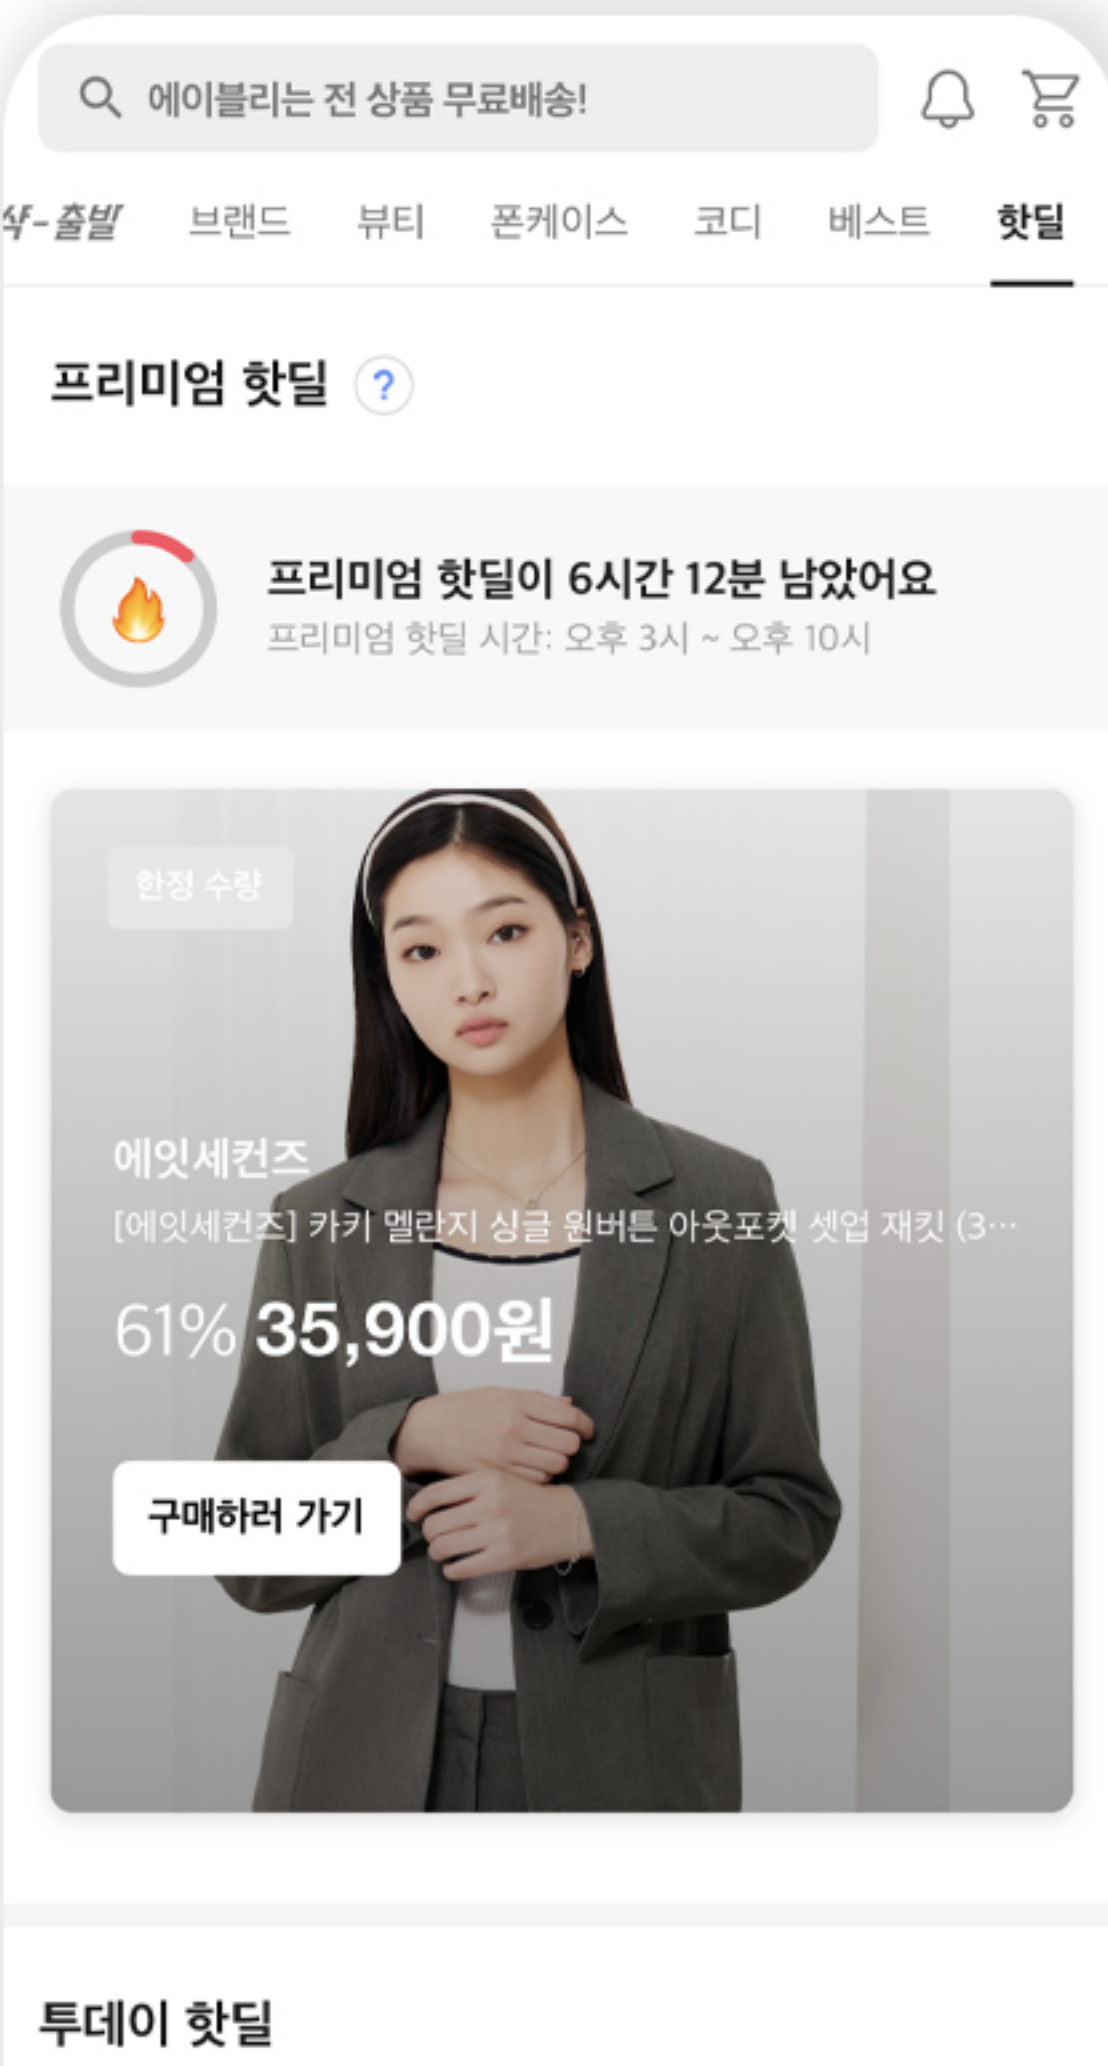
에이블리는 전 상품 무료배송!

�füh-출발 브랜드 뷰티 폰케이스 코디 베스트 핫딜

프리미엄 핫딜 ?

프리미엄 핫딜이 6시간 12분 남았어요
프리미엄 핫딜 시간: 오후 3시 ~ 오후 10시

한정 수량

에잇세컨즈
[에잇세컨즈] 카키 멜란지 싱글 원버튼 아웃포켓 셋업 재킷 (3…
61% 35,900원

구매하러 가기

투데이 핫딜